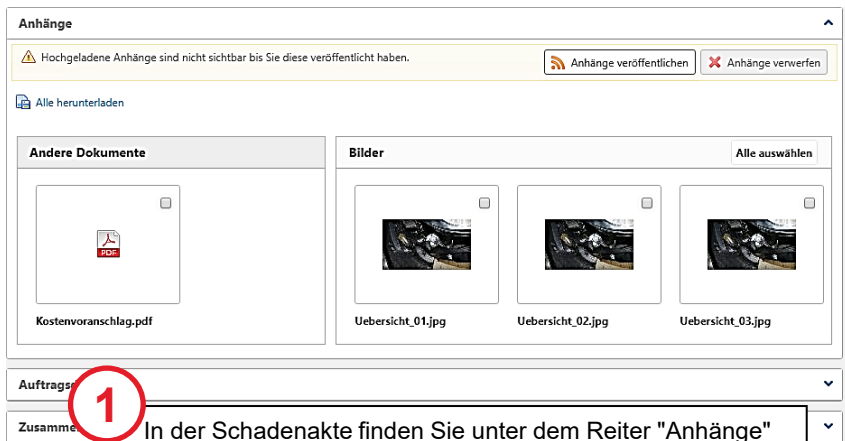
Anhänge

Hochgeladene Anhänge sind nicht sichtbar bis Sie diese veröffentlicht haben.

Anhänge veröffentlichen

Anhänge verwerfen

Alle herunterladen

Andere Dokumente

PDF

Kostenvoranschlag.pdf

Bilder

Alle auswählen

Uebersicht_01.jpg

Uebersicht_02.jpg

Uebersicht_03.jpg

Auftrags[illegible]

Zusamme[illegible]

1

In der Schadenakte finden Sie unter dem Reiter "Anhänge"